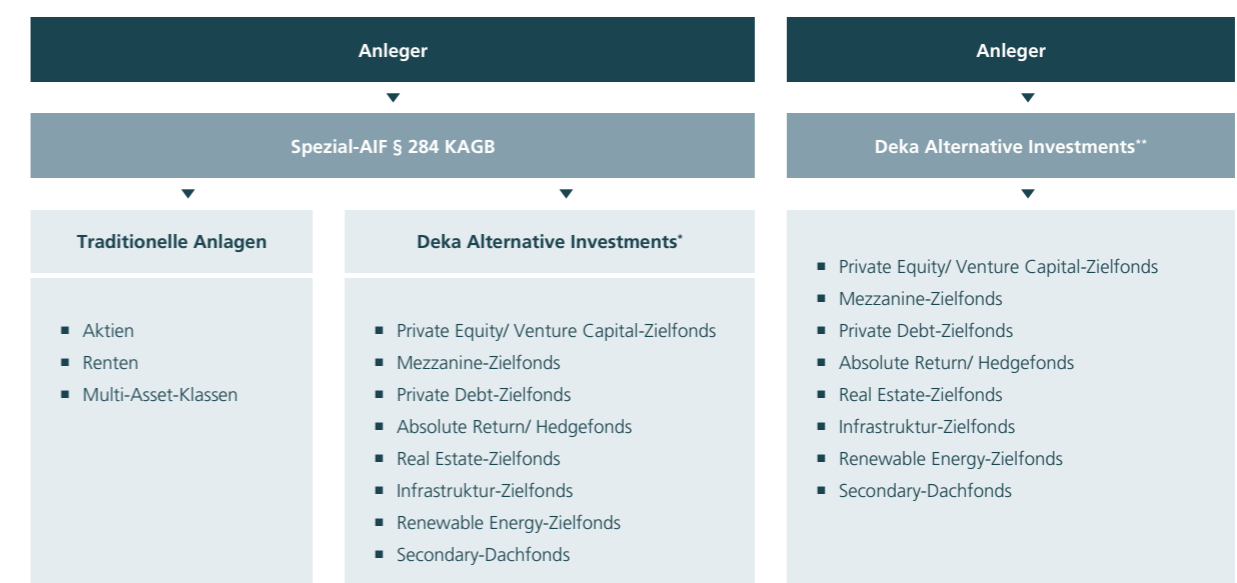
Anleger

Spezial-AIF § 284 KAGB

Traditionelle Anlagen

- Aktien
- Renten
- Multi-Asset-Klassen

Deka Alternative Investments*

- Private Equity/ Venture Capital-Zielfonds
- Mezzanine-Zielfonds
- Private Debt-Zielfonds
- Absolute Return/ Hedgefonds
- Real Estate-Zielfonds
- Infrastruktur-Zielfonds
- Renewable Energy-Zielfonds
- Secondary-Dachfonds

Anleger

Deka Alternative Investments**

- Private Equity/ Venture Capital-Zielfonds
- Mezzanine-Zielfonds
- Private Debt-Zielfonds
- Absolute Return/ Hedgefonds
- Real Estate-Zielfonds
- Infrastruktur-Zielfonds
- Renewable Energy-Zielfonds
- Secondary-Dachfonds